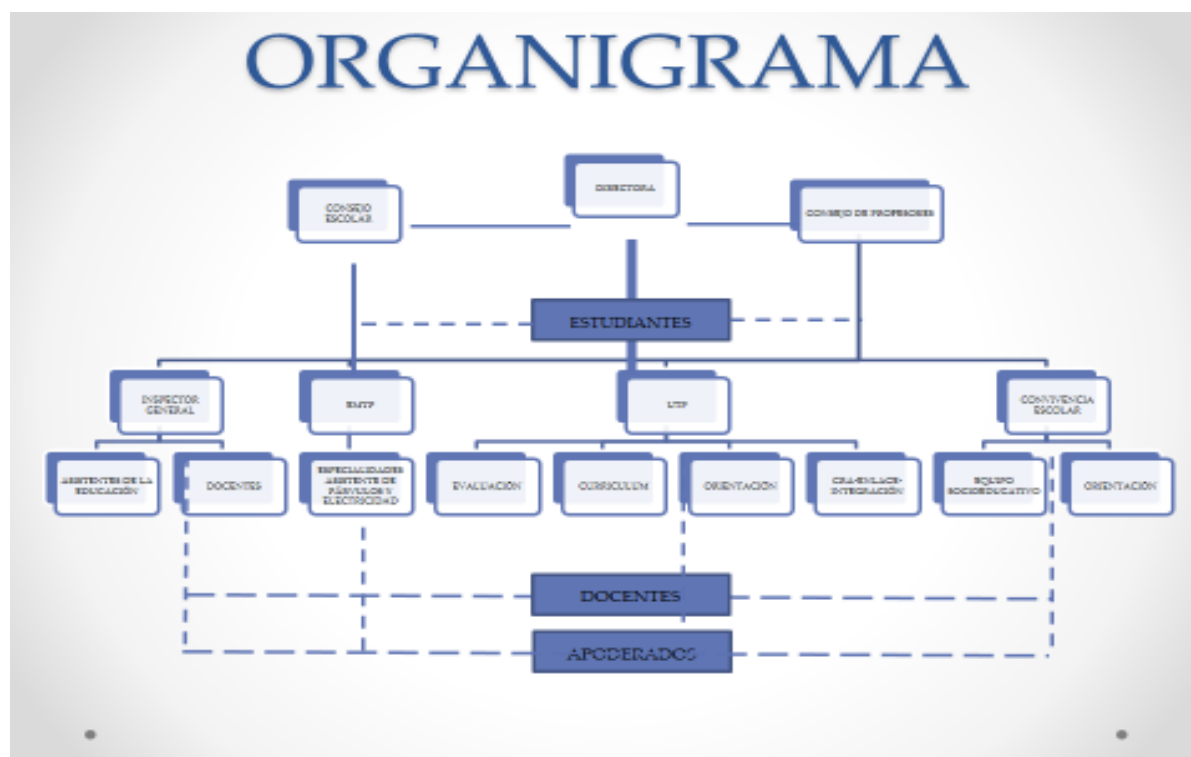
ORGANIGRAMA

DIRECTORA

CONSEJO ESCOLAR

CONSEJO DE PROFESORES

ESTUDIANTES

INSPECTOR GENERAL

EMTP

UTP

CONVIVENCIA ESCOLAR

ASISTENTES DE LA EDUCACIÓN

DOCENTES

ESPECIALIDADES ASISTENTE DE PÁRVULOS Y ELECTRICIDAD

EVALUACIÓN

CURRICULUM

ORIENTACIÓN

CRA-ENLACE-INTEGRACIÓN

EQUIPO SOCIOEDUCATIVO

ORIENTACIÓN

DOCENTES

APODERADOS